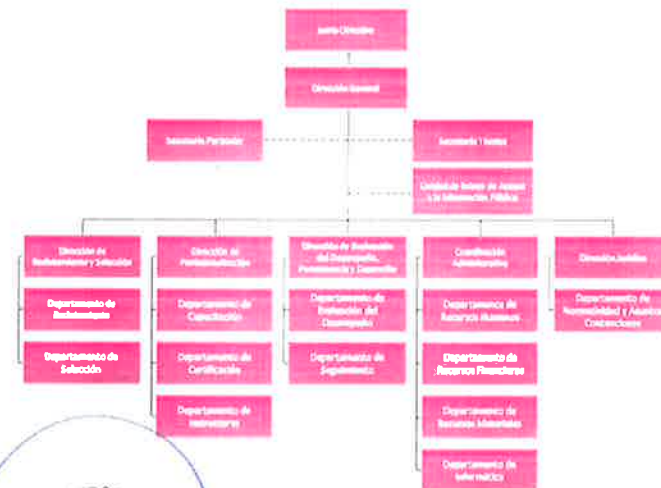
Junta Directiva

Dirección General

Secretaría Particular

Secretaría Técnica

Unidad de Enlace de Acceso a la Información Pública

Dirección de Reclutamiento y Selección

Departamento de Reclutamiento

Departamento de Selección

Dirección de Profesionalización

Departamento de Capacitación

Departamento de Certificación

Departamento de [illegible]

Dirección de Evaluación del Desempeño, Permanencia y Desarrollo

Departamento de Evaluación del Desempeño

Departamento de Seguimiento

Coordinación Administrativa

Departamento de Recursos Humanos

Departamento de Recursos Financieros

Departamento de Recursos Materiales

Departamento de Informática

Dirección Jurídica

Departamento de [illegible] y Asuntos Contenciosos